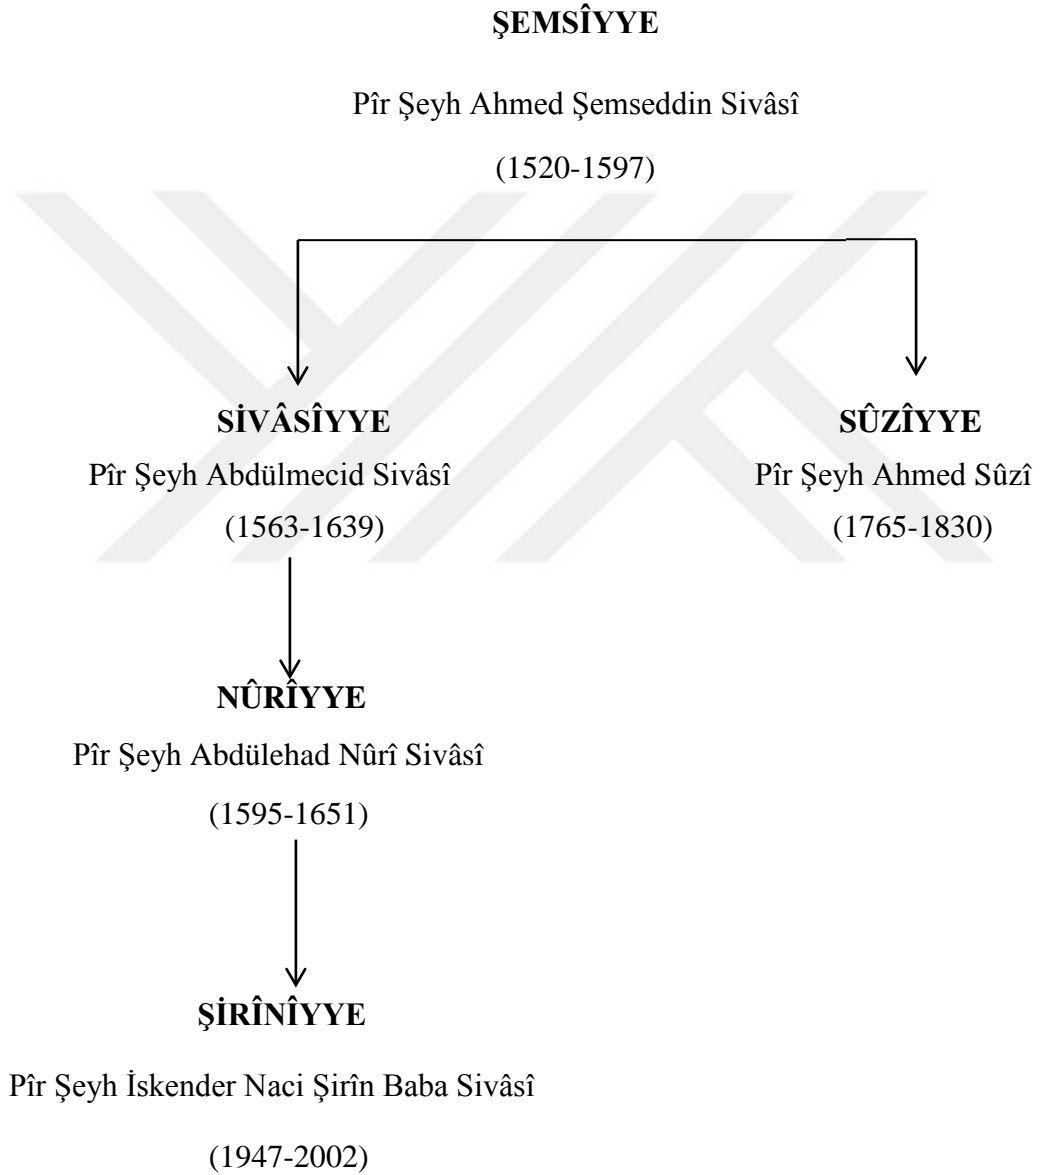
ŞEMSÎYYE

Pîr Şeyh Ahmed Şemseddin Sivâsî

(1520-1597)

SİVÂSÎYYE

Pîr Şeyh Abdülmecid Sivâsî

(1563-1639)

SÛZÎYYE

Pîr Şeyh Ahmed Sûzî

(1765-1830)

NÛRÎYYE

Pîr Şeyh Abdülehad Nûrî Sivâsî

(1595-1651)

ŞİRÎNÎYYE

Pîr Şeyh İskender Naci Şirîn Baba Sivâsî

(1947-2002)